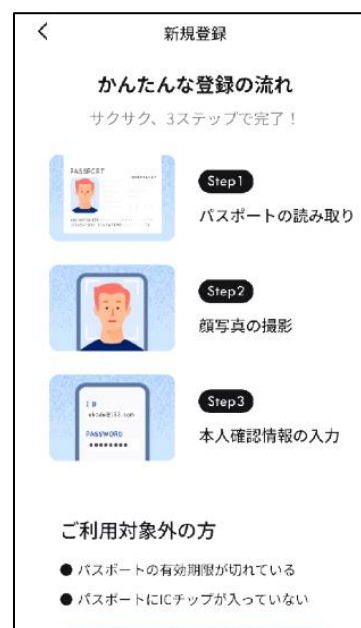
新規登録

かんたんな登録の流れ

サクサク、3ステップで完了！

PASSPORT

Step1

パスポートの読み取り

Step2

顔写真の撮影

ID

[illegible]

PASSWORD

••••••••

Step3

本人確認情報の入力

ご利用対象外の方

● パスポートの有効期限が切れている

● パスポートにICチップが入っていない